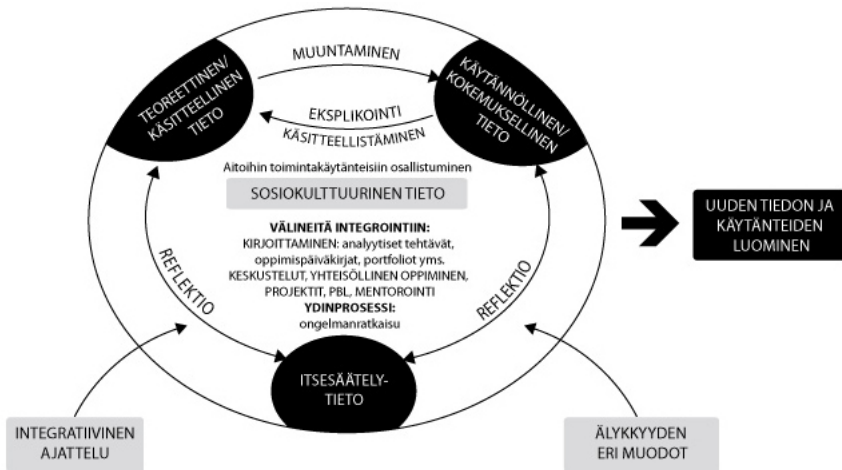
MUUNTAMINEN

TEOREETTINEN/ KÄSITTEELLINEN TIETO

KÄYTÄNNÖLLINEN/ KOKEMUKSELLINEN TIETO

EKSPLIKOINTI
KÄSITTEELLISTÄMINEN

Aitoihin toimintakäytänteisiin osallistuminen

SOSIOKULTTUURINEN TIETO

VÄLINEITÄ INTEGROINTIIN:
KIRJOITTAMINEN: analyytiset tehtävät, oppimispäiväkirjat, portfoliot yms.
KESKUSTELUT, YHTEISÖLLINEN OPPIMINEN, PROJEKTIT, PBL, MENTOROINTI
YDINPROSESSI:
ongelmanratkaisu

REFLEKTIO

REFLEKTIO

ITSESÄÄTELY-TIETO

UUDEN TIEDON JA KÄYTÄNTEIDEN LUOMINEN

INTEGRATIIVINEN AJATTELU

ÄLYKKYYDEN ERI MUODOT